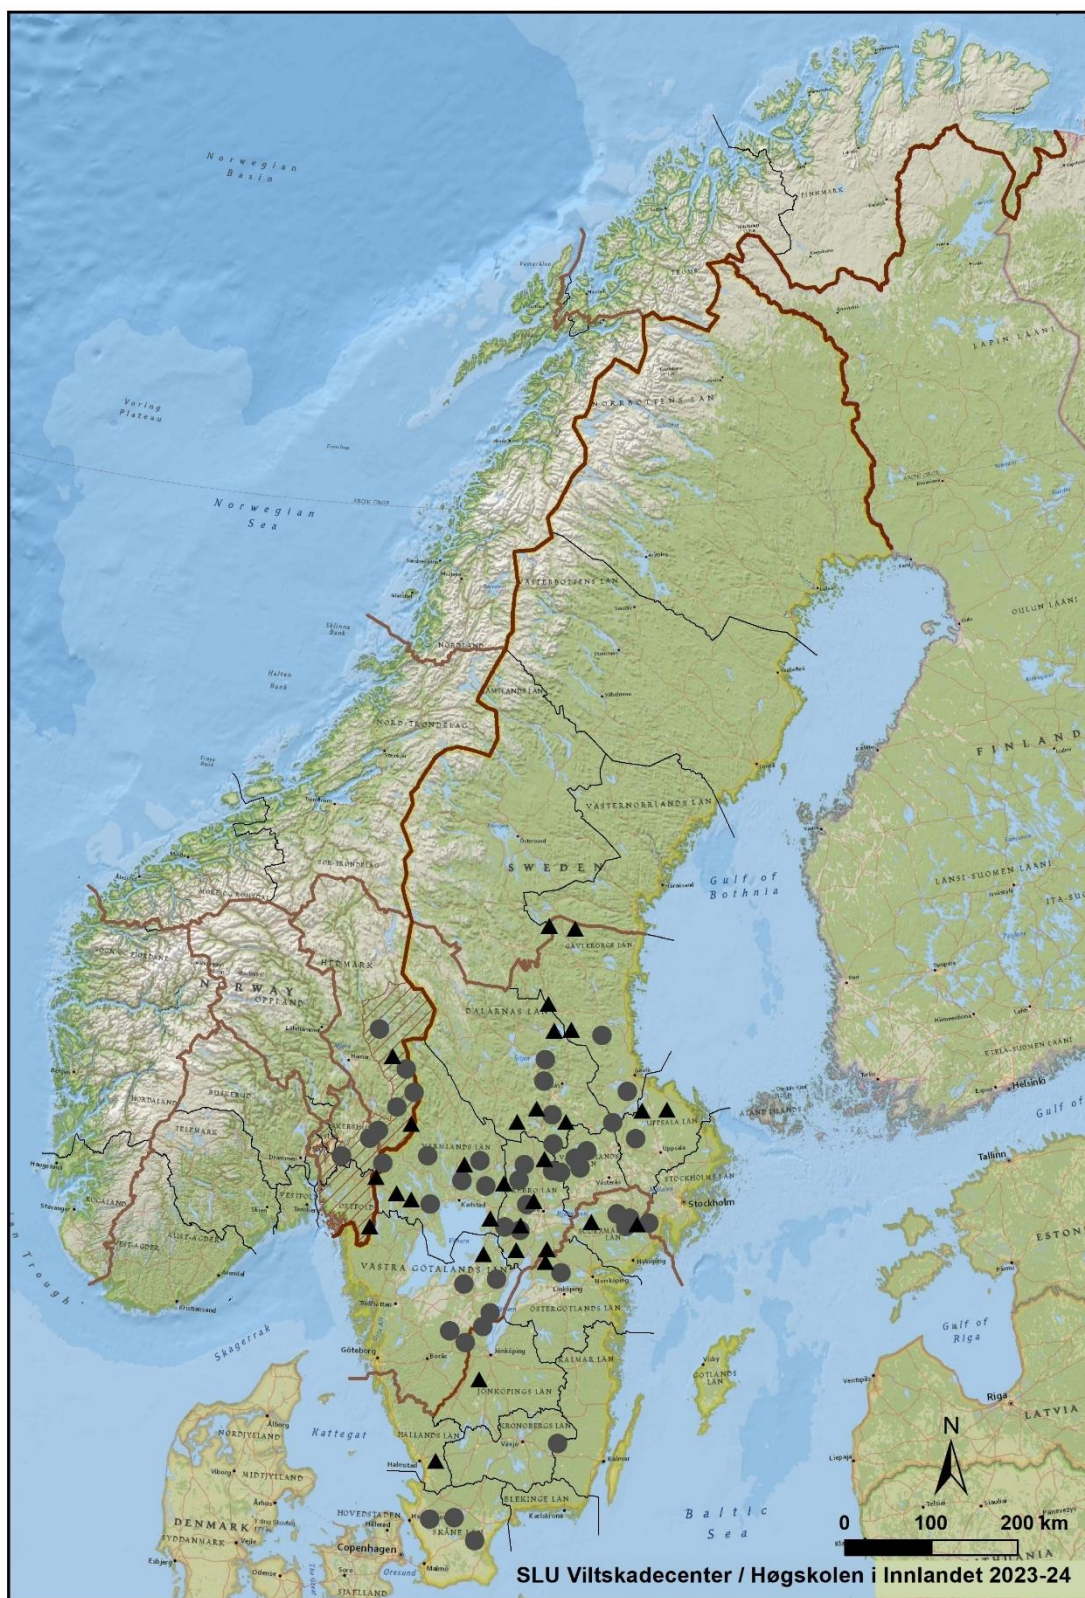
Norwegian Basin

Voring Plateau

Norwegian Sea

FINNMARK

TROMS

NORRBOTTENS LÄN

LAPIN LÄÄNI

VÄSTERBOTTENS LÄN

NORDLAND

OULUN LÄÄNI

JÄMTLANDS LÄN

NORD-TRØNDELAG

FINLAND

VÄSTERNORRLANDS LÄN

SØR-TRØNDELAG

SWEDEN

Gulf of Bothnia

LÄNSI-SUOMEN LÄÄNI

GÄVLEBORGS LÄN

HEDMARK

NORWAY

OPPLAND

DALARNAS LÄN

UPPSALA LÄN

ÅLAND ISLANDS

Helsinki

Gulf of

VÄRMLANDS LÄN

TELEMARK

STOCKHOLMS LÄN

Stockholm

Tallinn

ESTONIA

ROGALAND

VESTFOLD

ØSTFOLD

Skagerrak

VÄSTRA GÖTALANDS LÄN

ÖSTERGÖTLANDS LÄN

Gulf of Riga

Göteborg

KALMAR LÄN

GOTLANDS LÄN

JÖNKÖPINGS LÄN

Riga

LATVIA

Kattegat

HALLANDS LÄN

KRONOBERGS LÄN

NORDJYLLAND

MIDTJYLLAND

DENMARK

SYDDANMARK

BLEKINGE LÄN

HOVEDSTADEN

SKÅNE LÄN

Copenhagen

Baltic Sea

N

0 100 200 km

SLU Viltskadecenter / Høgskolen i Innlandet 2023-24